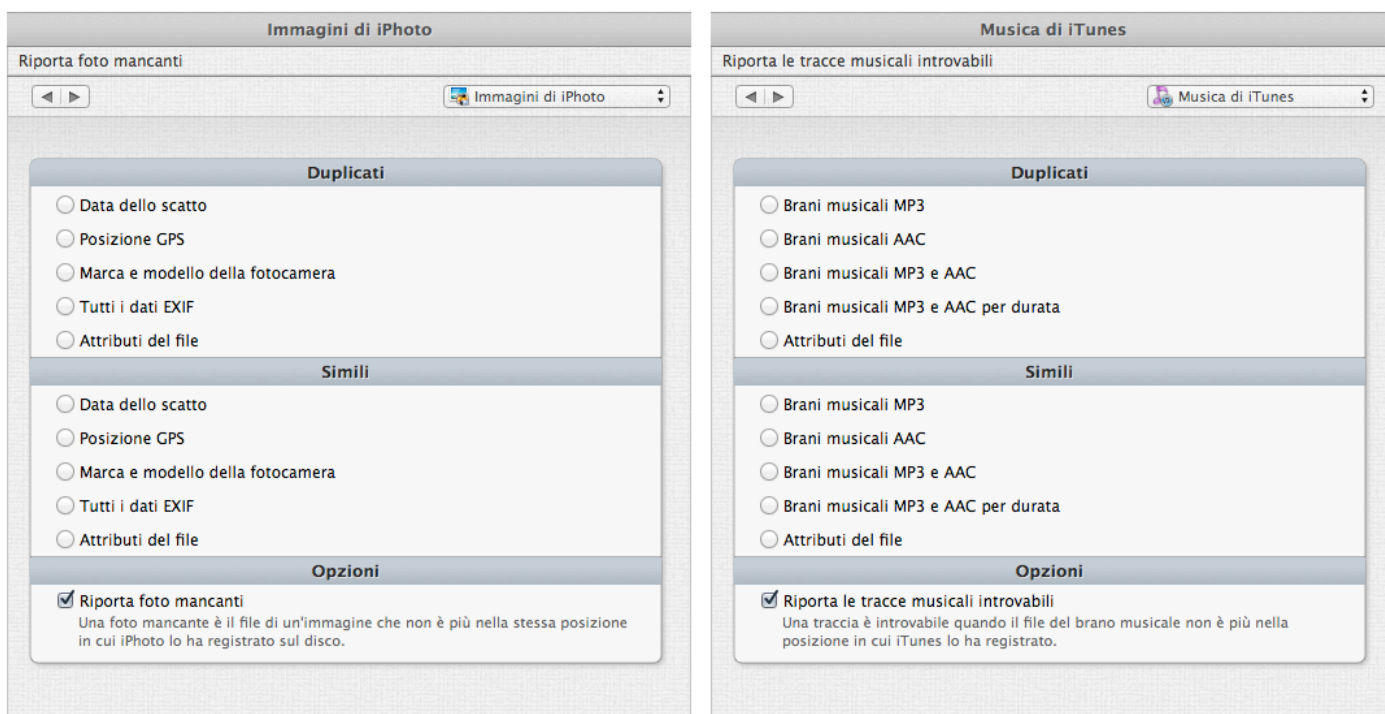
Immagini di iPhoto

Riporta foto mancanti

Immagini di iPhoto

Duplicati

Data dello scatto

Posizione GPS

Marca e modello della fotocamera

Tutti i dati EXIF

Attributi del file

Simili

Data dello scatto

Posizione GPS

Marca e modello della fotocamera

Tutti i dati EXIF

Attributi del file

Opzioni

Riporta foto mancanti

Una foto mancante è il file di un'immagine che non è più nella stessa posizione in cui iPhoto lo ha registrato sul disco.

Musica di iTunes

Riporta le tracce musicali introvabili

Musica di iTunes

Duplicati

Brani musicali MP3

Brani musicali AAC

Brani musicali MP3 e AAC

Brani musicali MP3 e AAC per durata

Attributi del file

Simili

Brani musicali MP3

Brani musicali AAC

Brani musicali MP3 e AAC

Brani musicali MP3 e AAC per durata

Attributi del file

Opzioni

Riporta le tracce musicali introvabili

Una traccia è introvabile quando il file del brano musicale non è più nella posizione in cui iTunes lo ha registrato.